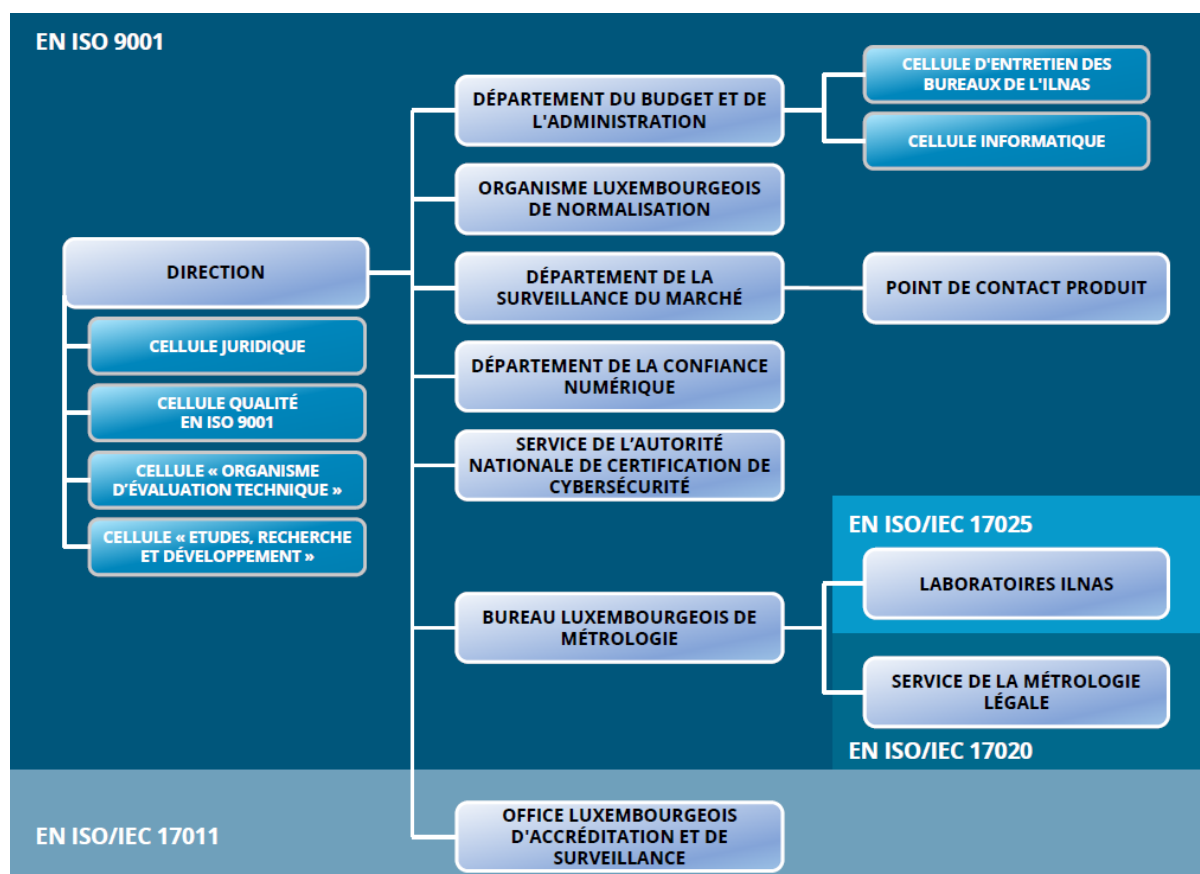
EN ISO 9001

DIRECTION

CELLULE JURIDIQUE

CELLULE QUALITÉ EN ISO 9001

CELLULE « ORGANISME D'ÉVALUATION TECHNIQUE »

CELLULE « ETUDES, RECHERCHE ET DÉVELOPPEMENT »

DÉPARTEMENT DU BUDGET ET DE L'ADMINISTRATION

CELLULE D'ENTRETIEN DES BUREAUX DE L'ILNAS

CELLULE INFORMATIQUE

ORGANISME LUXEMBOURGEOIS DE NORMALISATION

DÉPARTEMENT DE LA SURVEILLANCE DU MARCHÉ

POINT DE CONTACT PRODUIT

DÉPARTEMENT DE LA CONFIANCE NUMÉRIQUE

SERVICE DE L'AUTORITÉ NATIONALE DE CERTIFICATION DE CYBERSÉCURITÉ

EN ISO/IEC 17025

LABORATOIRES ILNAS

BUREAU LUXEMBOURGEOIS DE MÉTROLOGIE

SERVICE DE LA MÉTROLOGIE LÉGALE

EN ISO/IEC 17020

EN ISO/IEC 17011

OFFICE LUXEMBOURGEOIS D'ACCRÉDITATION ET DE SURVEILLANCE